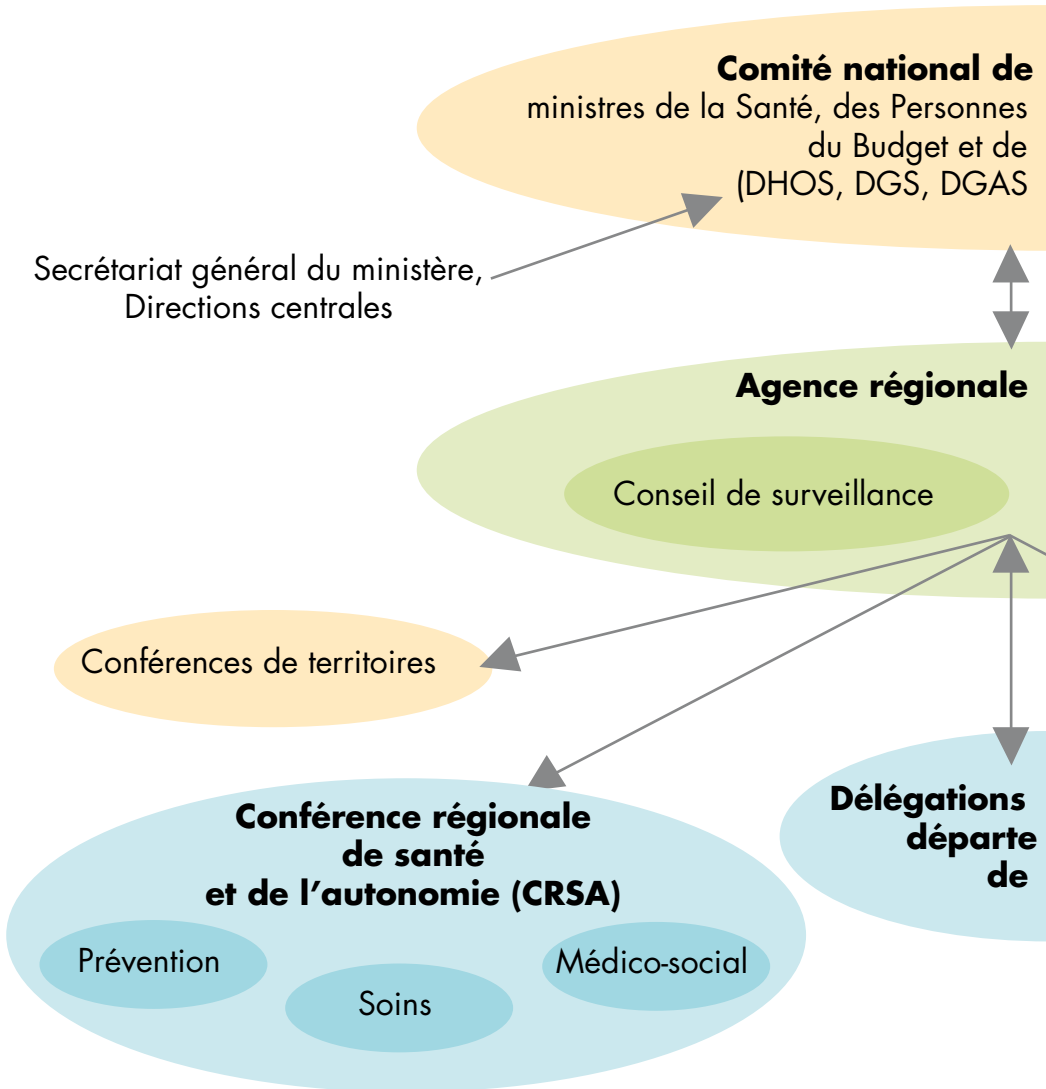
**Comité national de**
ministres de la Santé, des Personnes
du Budget et de
(DHOS, DGS, DGAS

Secrétariat général du ministère,
Directions centrales

**Agence régionale**

Conseil de surveillance

Conférences de territoires

**Conférence régionale de santé et de l'autonomie (CRSA)**

Prévention

Soins

Médico-social

**Délégations départe de**